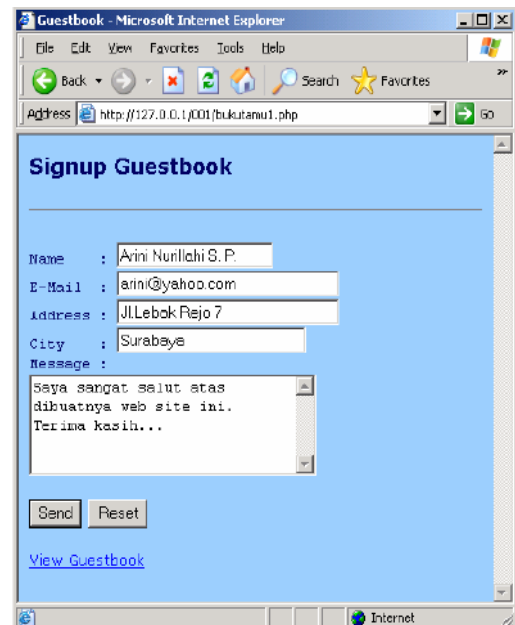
Guestbook - Microsoft Internet Explorer

File Edit View Favorites Tools Help

Back Search Favorites

Address http://127.0.0.1/001/bukutamu1.php Go

Signup Guestbook

Name : Arini Nurillahi S. P.

E-Mail : arini@yahoo.com

Address : Jl.Lebak Rejo 7

City : Surabaya

Message :

Saya sangat salut atas dibuatnya web site ini. Terima kasih...

Send Reset

View Guestbook

Internet